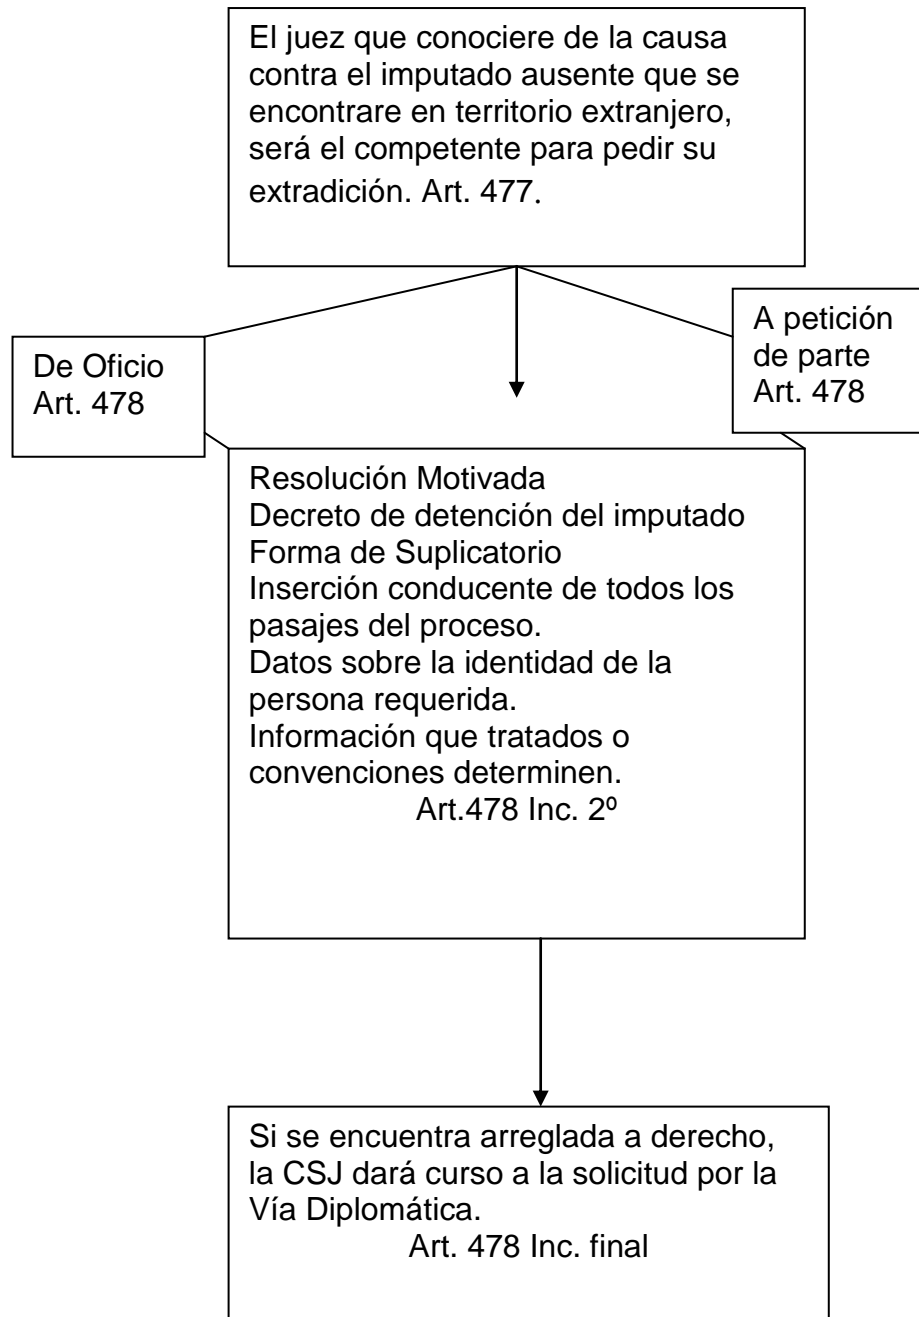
El juez que conociere de la causa contra el imputado ausente que se encontrare en territorio extranjero, será el competente para pedir su extradición. Art. 477.

De Oficio
Art. 478

A petición de parte
Art. 478

Resolución Motivada
Decreto de detención del imputado
Forma de Suplicatorio
Inserción conducente de todos los pasajes del proceso.
Datos sobre la identidad de la persona requerida.
Información que tratados o convenciones determinen.
Art.478 Inc. 2º

Si se encuentra arreglada a derecho, la CSJ dará curso a la solicitud por la Vía Diplomática.
Art. 478 Inc. final